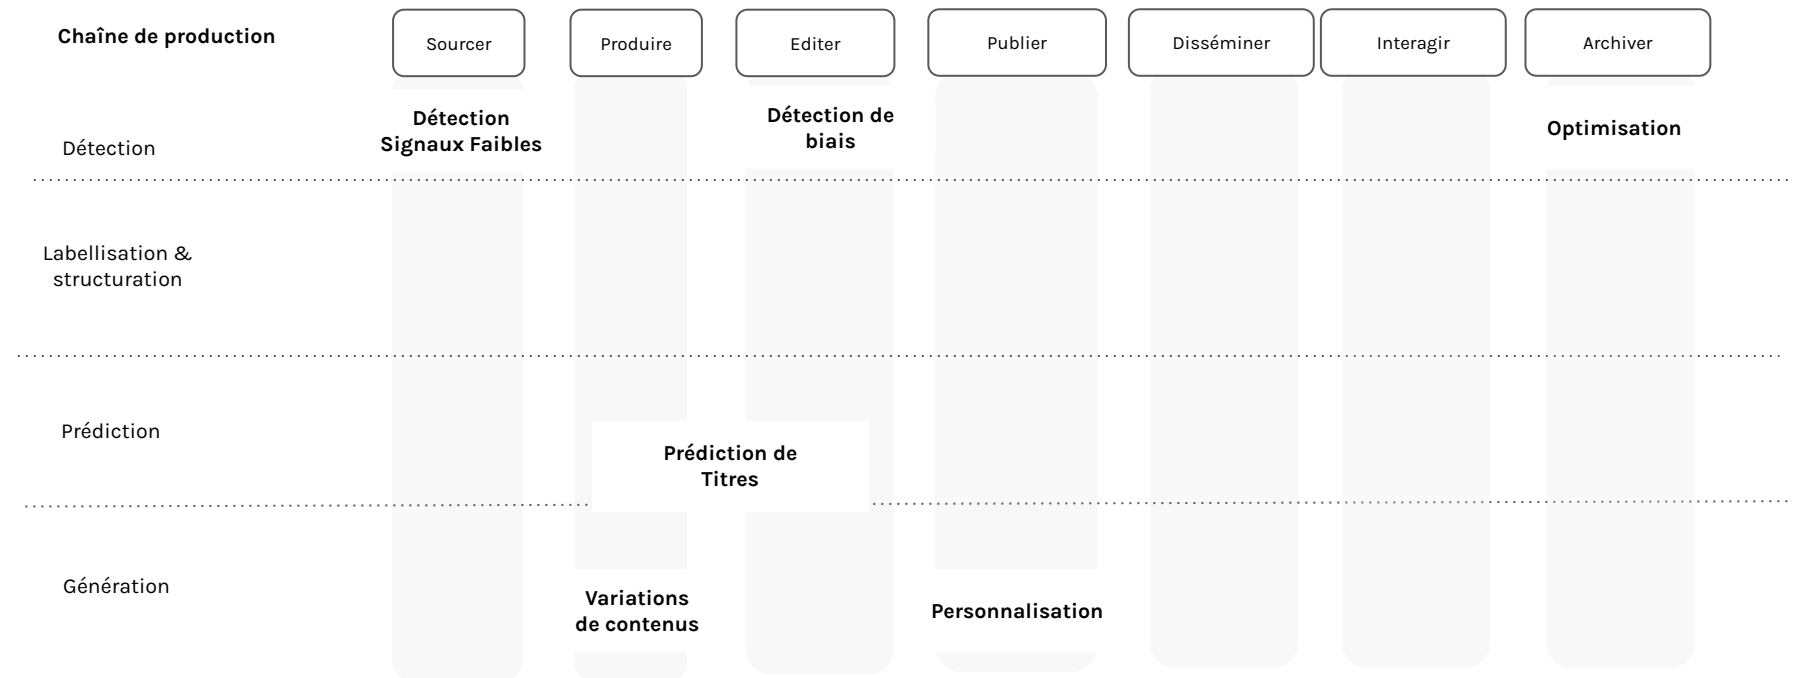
| Chaîne de production | Sourcer | Produire | Editer | Publier | Disséminer | Interagir | Archiver |
|---|---|---|---|---|---|---|---|
| Détection | Détection Signaux Faibles | | Détection de biais | | | | Optimisation |
| Labellisation & structuration | | | | | | | |
| Prédiction | | Prédiction de Titres | | | | | |
| Génération | | Variations de contenus | | Personnalisation | | | |